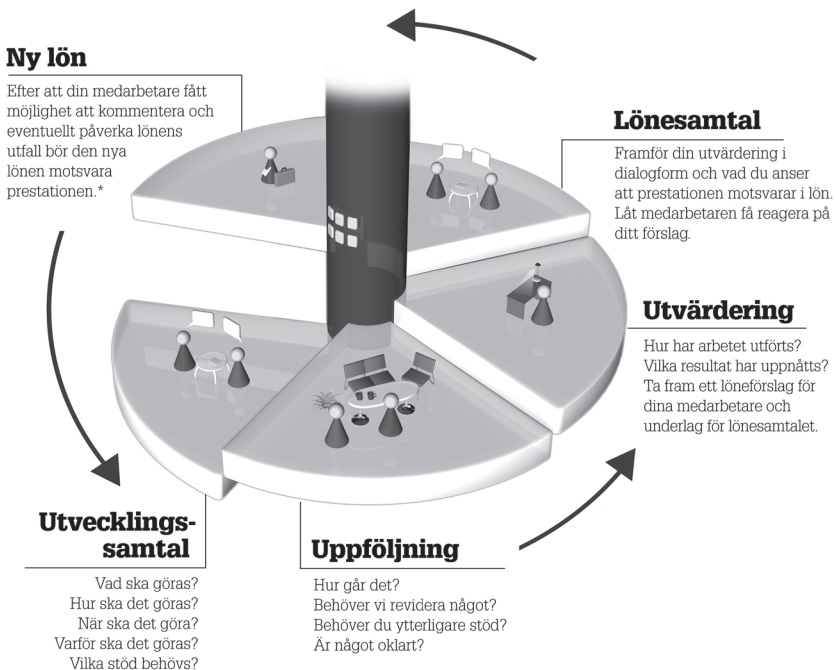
Ny lön

Efter att din medarbetare fått möjlighet att kommentera och eventuellt påverka lönens utfall bör den nya lönen motsvara prestationen.*

Lönesamtal

Framför din utvärdering i dialogform och vad du anser att prestationen motsvarar i lön. Låt medarbetaren få reagera på ditt förslag.

Utvärdering

Hur har arbetet utförts? Vilka resultat har uppnåtts? Ta fram ett löneförslag för dina medarbetare och underlag för lönesamtalet.

Utvecklings-samtal

Vad ska göras?
Hur ska det göras?
När ska det göra?
Varför ska det göras?
Vilka stöd behövs?

Uppföljning

Hur går det?
Behöver vi revidera något?
Behöver du ytterligare stöd?
Är något oklart?